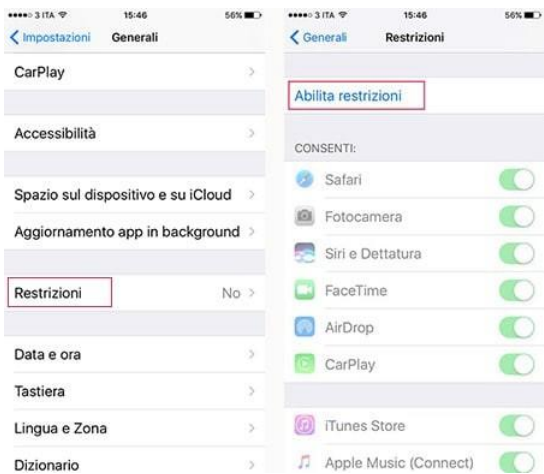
••••○ 3 ITA 15:46 56%

< Impostazioni Generali

CarPlay

Accessibilità

Spazio sul dispositivo e su iCloud

Aggiornamento app in background

Restrizioni No

Data e ora

Tastiera

Lingua e Zona

Dizionario

••••○ 3 ITA 15:46 56%

< Generali Restrizioni

Abilita restrizioni

CONSENTI:

Safari

Fotocamera

Siri e Dettatura

FaceTime

AirDrop

CarPlay

iTunes Store

Apple Music (Connect)